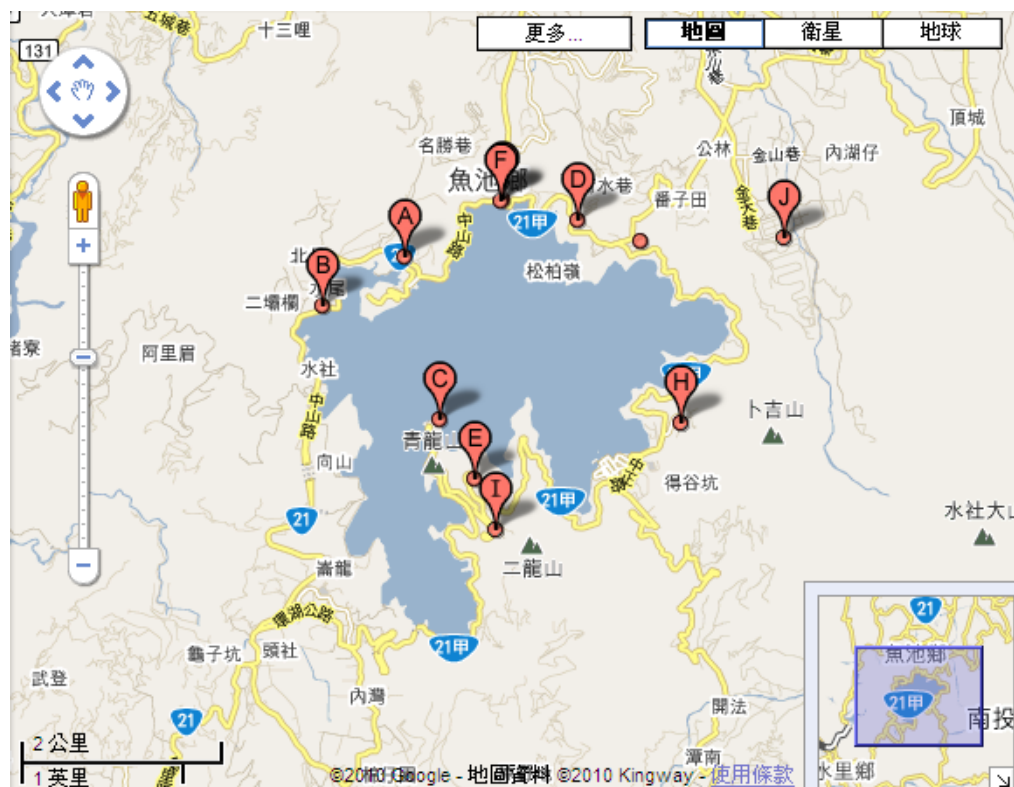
大埔巷
五城巷
十三哩
131
更多...
地圖
衛星
地球
頂城
公林
金山巷
內湖仔
名勝巷
魚池鄉
水巷
番子田
金天巷
中山路
21甲
北
二�THE欄
松柏嶺
阿里眉
水社
中山路
青龍山
向山
卜吉山
得谷坑
21甲
21
水社大山
崙龍
二龍山
環湖公路
21甲
龜子坑
頭社
武登
內灣
21
開法
2 公里
1 英里
潭南
©2010 Google - 地圖資料 ©2010 Kingway - 使用條款
21
魚池鄉
21甲
南投
水里鄉
A
B
C
D
E
F
H
I
J